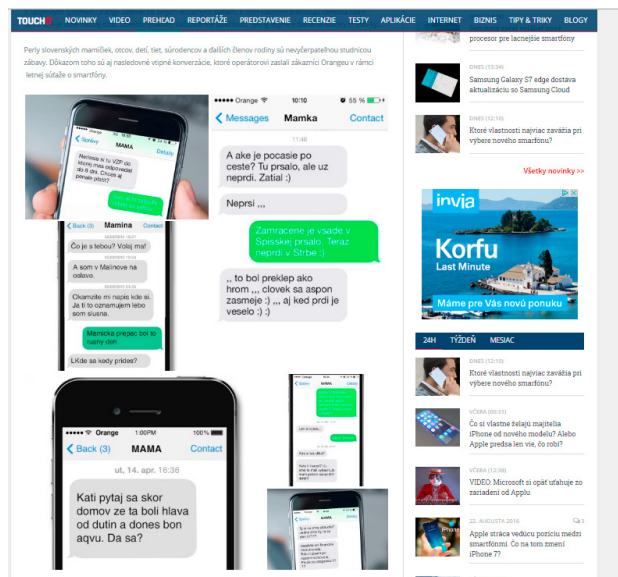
TOUCHIT NOVINKY VIDEO PREHĽAD REPORTÁŽE PREDSTAVENIE RECENZIE TESTY APLIKÁCIE INTERNET BIZNIS TIPY & TRIKY BLOGY

Perly slovenských mamičiek, otcov, detí, tiet, súrodencov a ďalších členov rodiny sú nevyčerpateľnou studnicou zábavy. Dôkazom toho sú aj nasledovné vtipné konverzácie, ktoré operátorovi zaslali zákazníci Orangeu v rámci letnej súťaže o smartfóny.

MAMA
Nerieste si tu VZP do ktorej mas odpovedat do 8 dni. Chcem aj prsalo pitch?

Orange 10:10 55 %
Messages Mamka Contact
11:48
A ake je pocasie po ceste? Tu prsalo, ale uz neprdi. Zatial :)
Neprsi ,,,
Zamracene je vsade v Spisskej prsalo. Teraz neprdi v Strbe :)
,, to bol preklep ako hrom ,,, clovek sa aspon zasmeje :) ,,, aj ked prdi je veselo :) :)

Back (3) Mamina Details
Čo je s tebou? Volaj mi!
A som v Malinove na oslave.
Okamzite mi napis kde si. Ja ti to oznamujem lebo som slusna.
Mamicka prepac bol to nasny den.
LKde sa kedy prides?

Orange 11:30 100%
Back (3) MAMA Contact
ut, 14. apr. 16:36
Kati pytaj sa skor domov ze ta boli hlava od dutin a dones bon aqvu. Da sa?

MAMA

procesor pre lacnejšie smartfóny
DNES (13:34)
Samsung Galaxy S7 edge dostáva aktualizáciu so Samsung Cloud
DNES (12:10)
Ktoré vlastnosti najviac zavážia pri výbere nového smartfónu?
Všetky novinky >>

invia
Korfu
Last Minute
Máme pre Vás novú ponuku

24H TÝŽDEŇ MESIAC
DNES (12:10)
Ktoré vlastnosti najviac zavážia pri výbere nového smartfónu?
VČERA (00:31)
Čo si vlastne želajú majitelia iPhone od nového modelu? Alebo Apple predsa len vie, čo robí?
VČERA (12:08)
VIDEO: Microsoft si opäť uťahuje zo zariadení od Applu
22. AUGUSTA 2016
Apple stráca vedúcu pozíciu medzi smartfónmi. Čo na tom zmení iPhone 7?